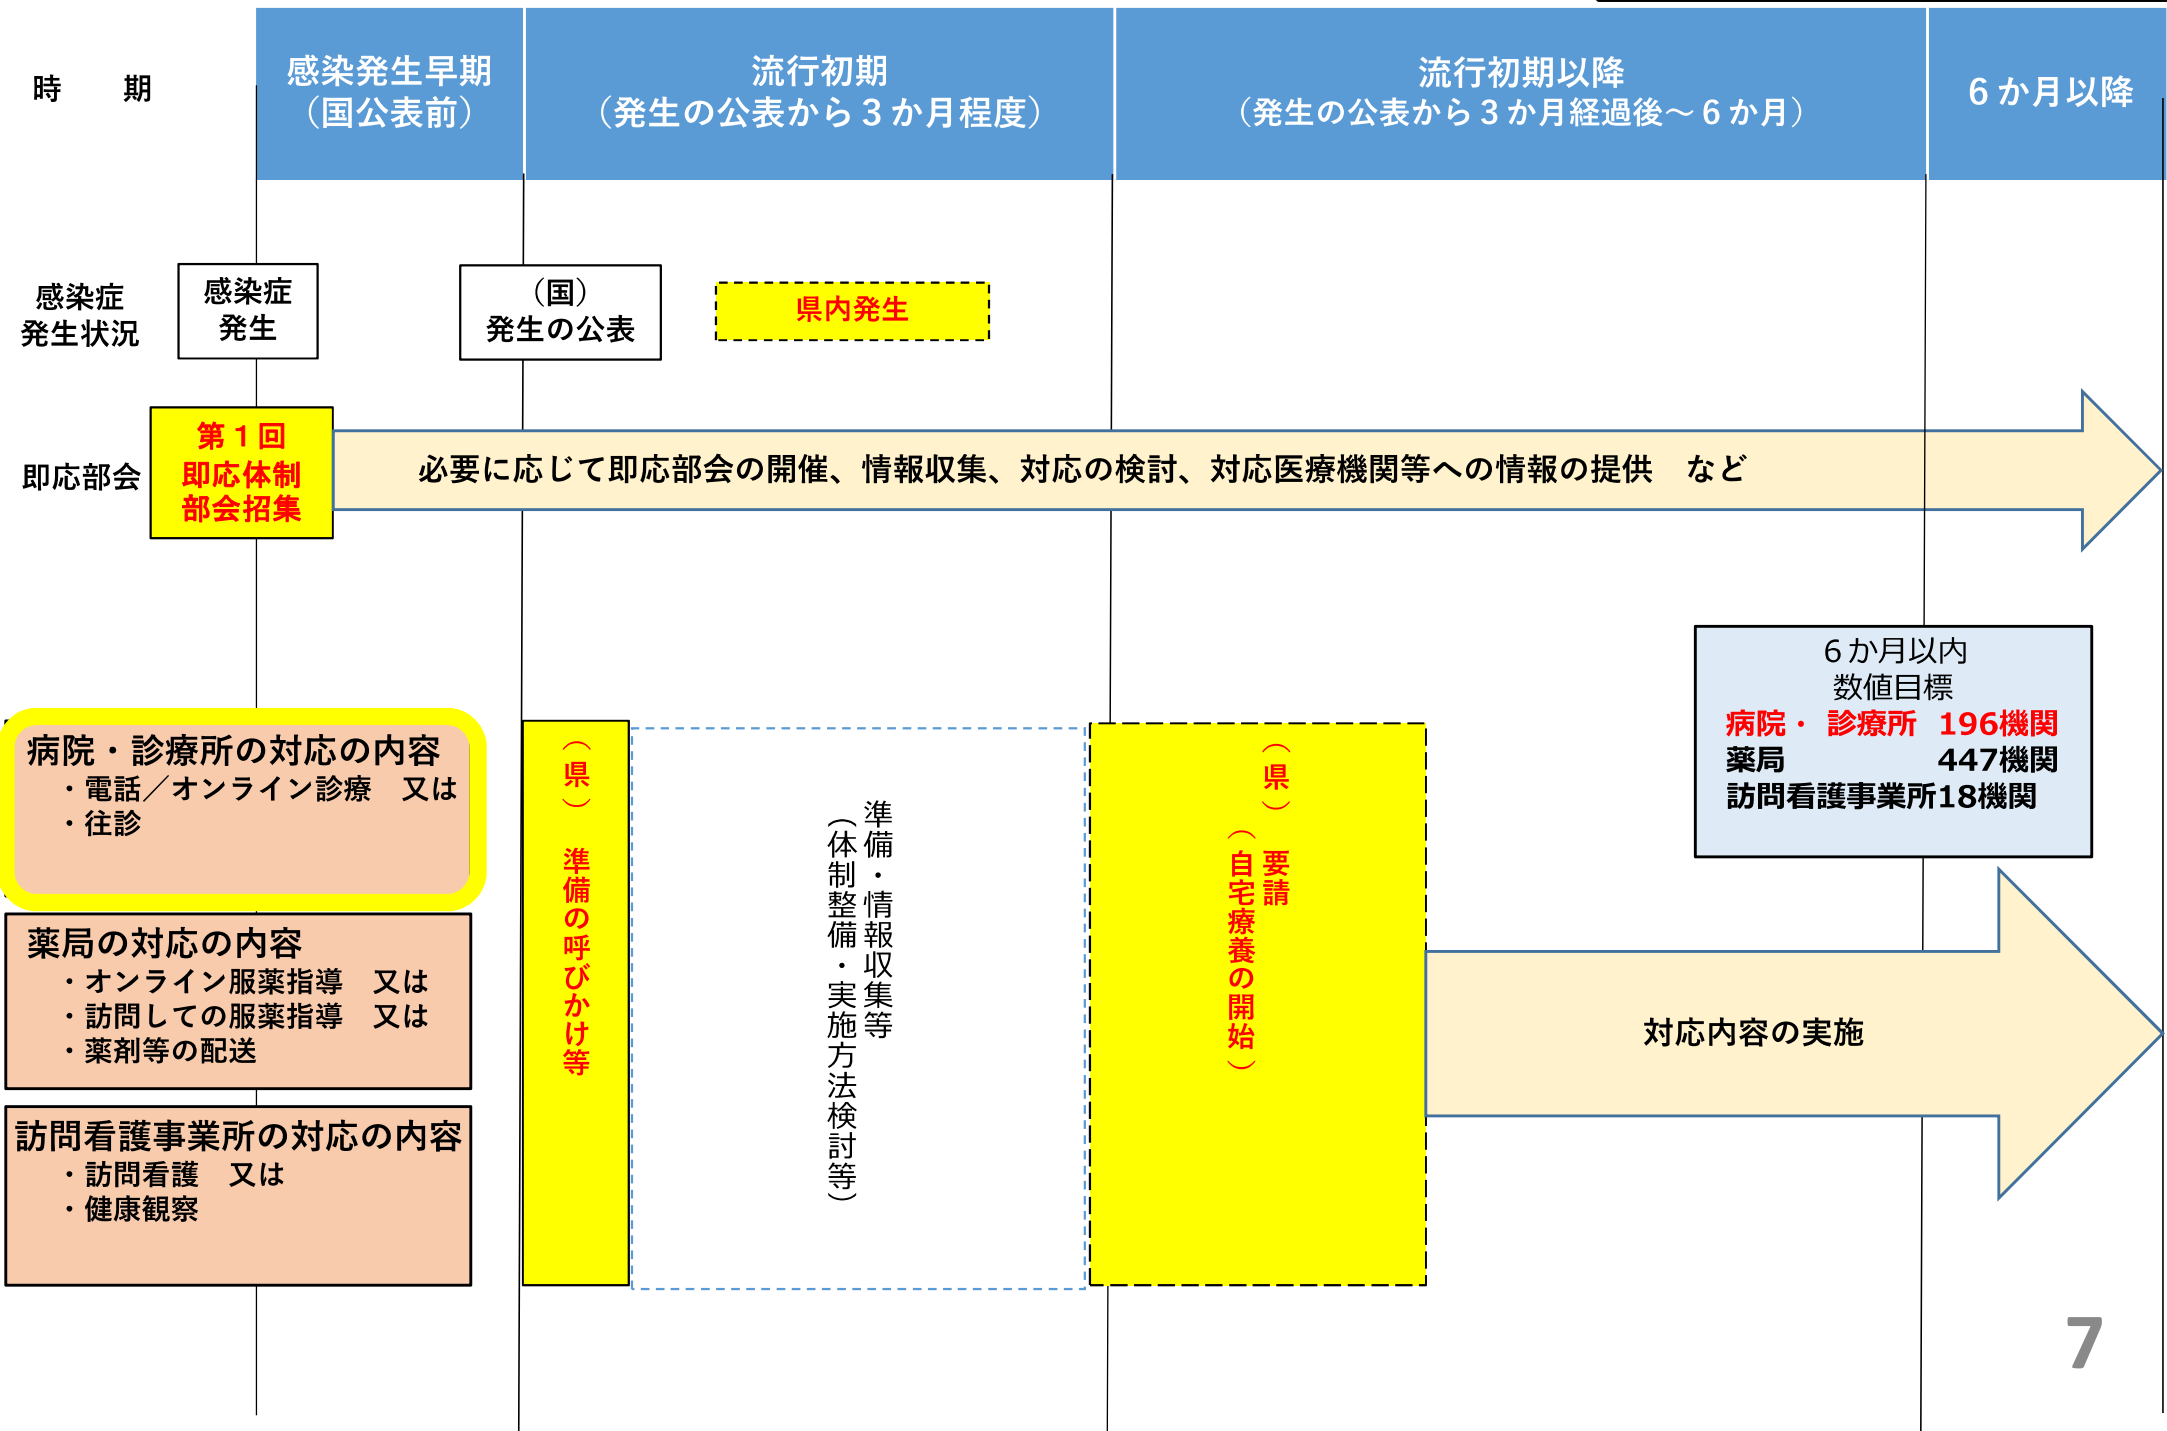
時　期

感染発生早期
（国公表前）

流行初期
（発生の公表から３か月程度）

流行初期以降
（発生の公表から３か月経過後～６か月）

６か月以降

感染症
発生状況

感染症
発生

（国）
発生の公表

県内発生

即応部会

第１回
即応体制
部会招集

必要に応じて即応部会の開催、情報収集、対応の検討、対応医療機関等への情報の提供　など

６か月以内
数値目標
病院・診療所　196機関
薬局　447機関
訪問看護事業所18機関

病院・診療所の対応の内容
・電話／オンライン診療　又は
・往診

薬局の対応の内容
・オンライン服薬指導　又は
・訪問しての服薬指導　又は
・薬剤等の配送

訪問看護事業所の対応の内容
・訪問看護　又は
・健康観察

（県）準備の呼びかけ等

準備・情報収集等
（体制整備・実施方法検討等）

（県）要請
（自宅療養の開始）

対応内容の実施

7